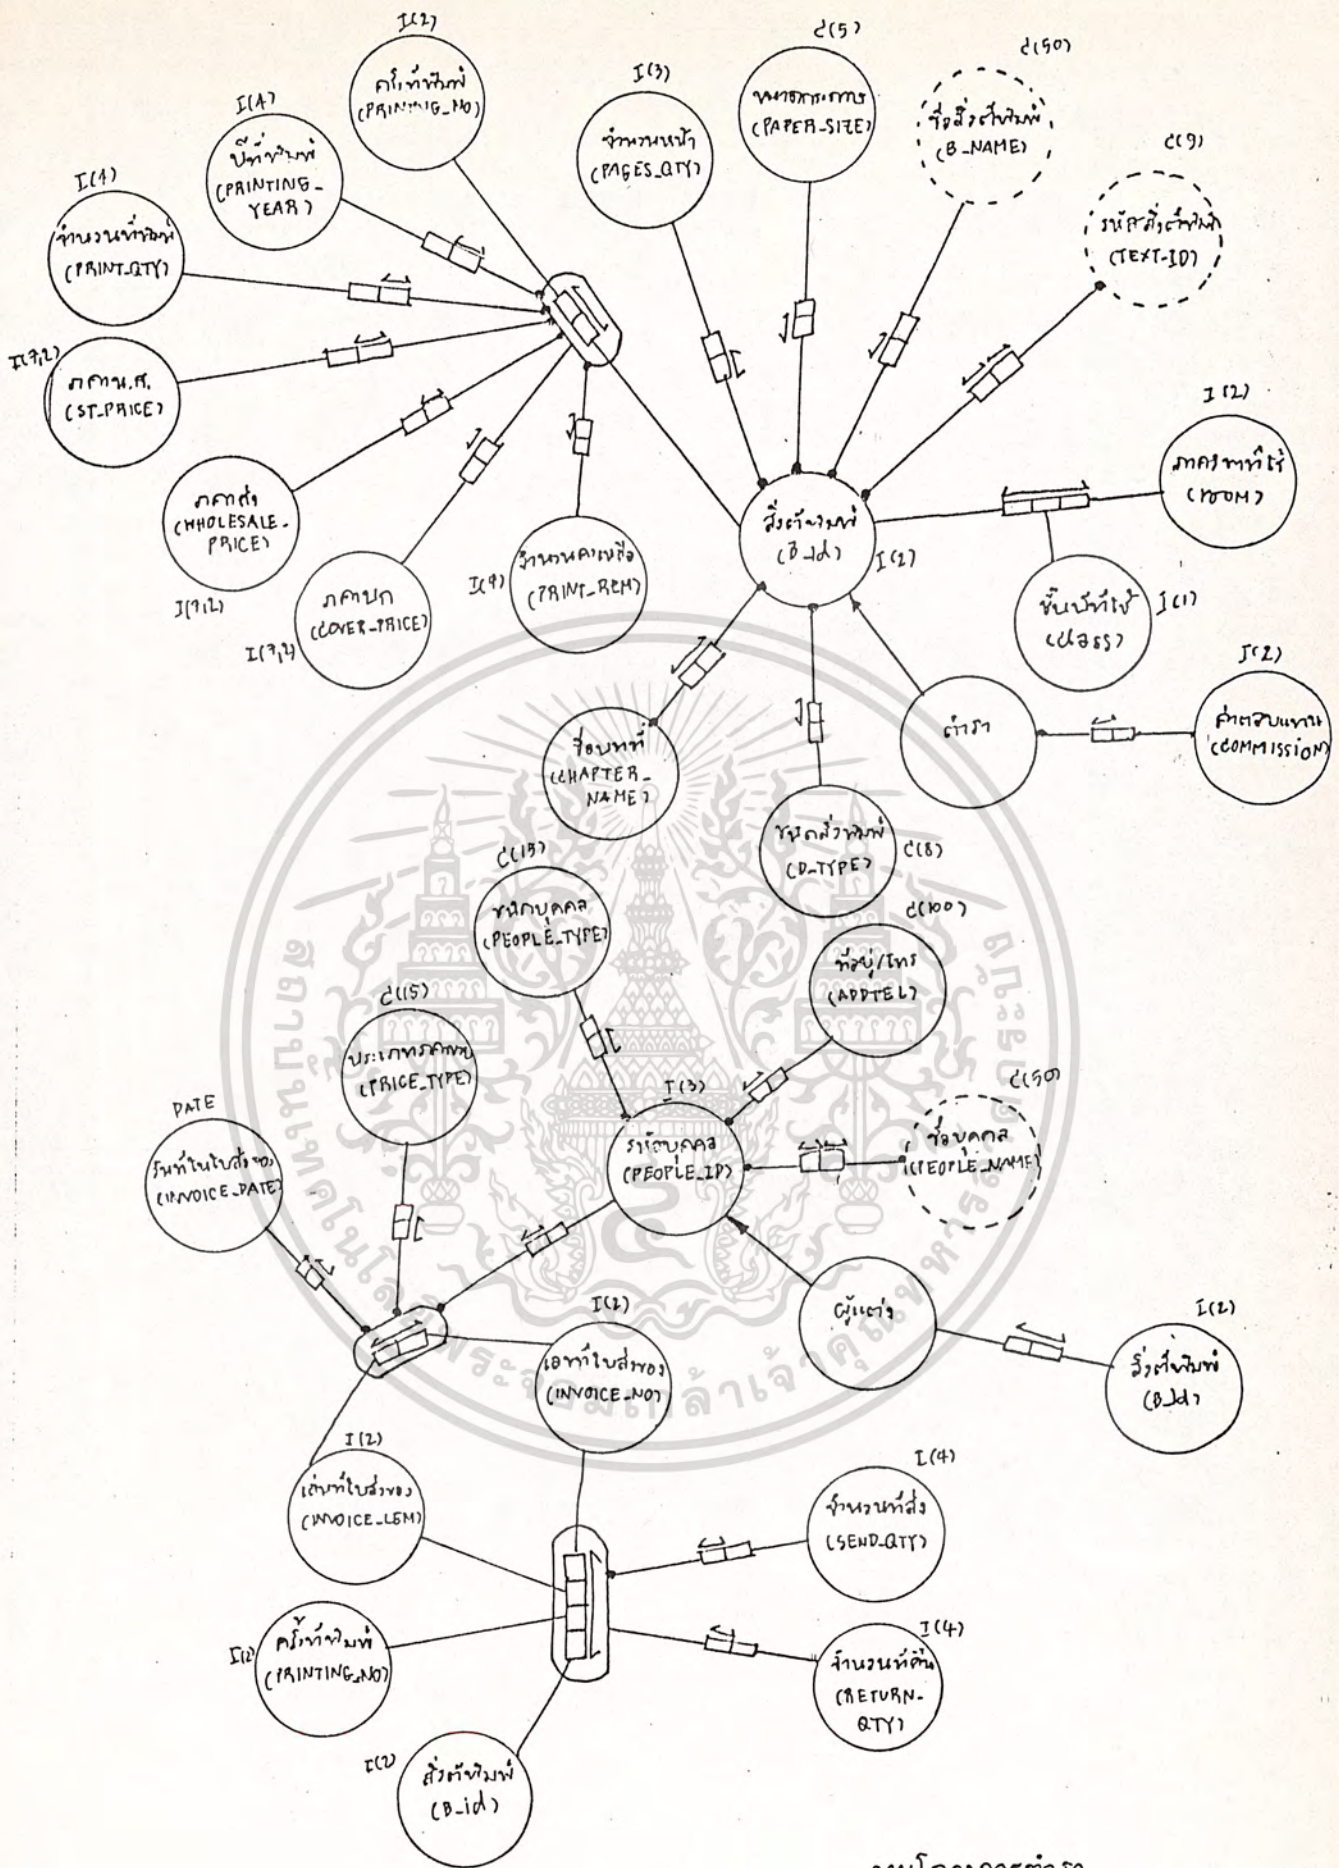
I(2)
ครั้งที่พิมพ์
(PRINTING_NO)

I(4)
ปีที่พิมพ์
(PRINTING_YEAR)

I(4)
จำนวนที่พิมพ์
(PRINT_QTY)

I(7,2)
ราคานศ.
(ST_PRICE)

ราคาส่ง
(WHOLESALE_PRICE)
I(7,2)

ราคาปก
(COVER_PRICE)
I(7,2)

I(4)
จำนวนคงเหลือ
(PRINT_REM)

I(3)
จำนวนหน้า
(PAGES_QTY)

C(5)
ขนาดกระดาษ
(PAPER_SIZE)

C(50)
ชื่อสิ่งตีพิมพ์
(B_NAME)

C(9)
รหัสสิ่งตีพิมพ์
(TEXT_ID)

สิ่งตีพิมพ์
(B_id)
I(2)

I(2)
ภาควิชาที่ใช้
(ROOM)

ชั้นปีที่ใช้
(CLASS)
I(1)

ตำรา

I(2)
ค่าตอบแทน
(COMMISSION)

ชื่อบทที่
(CHAPTER_NAME)

ชนิดสิ่งพิมพ์
(D_TYPE)
C(8)

C(15)
ชนิดบุคคล
(PEOPLE_TYPE)

C(100)
ที่อยู่/โทร
(ADDTEL)

C(15)
ประเภทราคา
(PRICE_TYPE)

DATE
วันที่ในใบส่งของ
(INVOICE_DATE)

I(3)
รหัสบุคคล
(PEOPLE_ID)

C(50)
ชื่อบุคคล
(PEOPLE_NAME)

ผู้แต่ง

I(2)
สิ่งตีพิมพ์
(B_id)

I(2)
เลขที่ใบส่งของ
(INVOICE_NO)

I(2)
เล่มที่ใบส่งของ
(INVOICE_LEM)

I(4)
จำนวนที่ส่ง
(SEND_QTY)

I(2)
ครั้งที่พิมพ์
(PRINTING_NO)

I(4)
จำนวนที่คืน
(RETURN_QTY)

I(2)
สิ่งตีพิมพ์
(B_id)

สถาบันเทคโนโลยีพระจอมเกล้าเจ้าคุณทหารลาดกระบัง

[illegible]